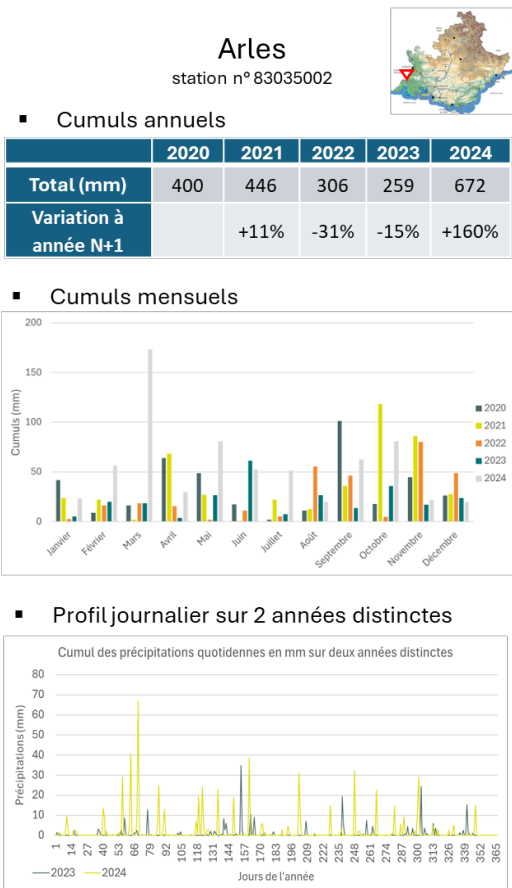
Arles
station n° 83035002

▪ Cumuls annuels

| | 2020 | 2021 | 2022 | 2023 | 2024 |
|---|---|---|---|---|---|
| Total (mm) | 400 | 446 | 306 | 259 | 672 |
| Variation à année N+1 | | +11% | -31% | -15% | +160% |

▪ Cumuls mensuels

200
150
100
50
0
Cumuls (mm)
Janvier Février Mars Avril Mai Juin Juillet Août Septembre Octobre Novembre Décembre
2020
2021
2022
2023
2024

▪ Profil journalier sur 2 années distinctes

Cumul des précipitations quotidiennes en mm sur deux années distinctes
80
70
60
50
40
30
20
10
0
Précipitations (mm)
1 14 27 40 53 66 79 92 105 118 131 144 157 170 183 196 209 222 235 248 261 274 287 300 313 326 339 352 365
Jours de l'année
2023
2024